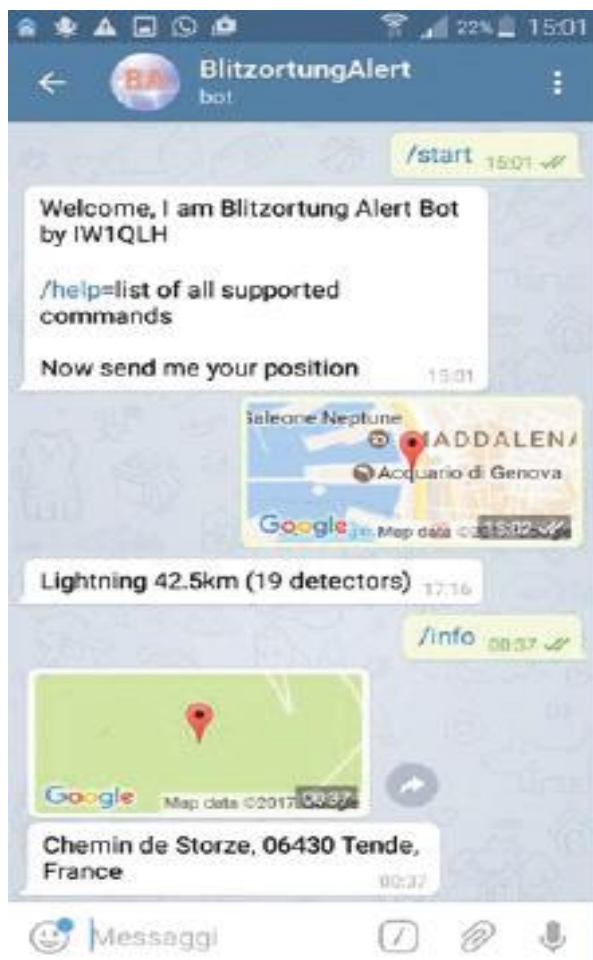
22% 15:01

BA BlitzortungAlert
bot

/start 15:01

Welcome, I am Blitzortung Alert Bot by IW1QLH

/help=list of all supported commands

Now send me your position 15:01

Galeone Neptune
MADDALENA
Acquario di Genova
Google Map data ©2017 15:02

Lightning 42.5km (19 detectors) 17:16

/info 08:37

Google Map data ©2017 08:37

Chemin de Storze, 06430 Tende, France 08:37

Messaggi